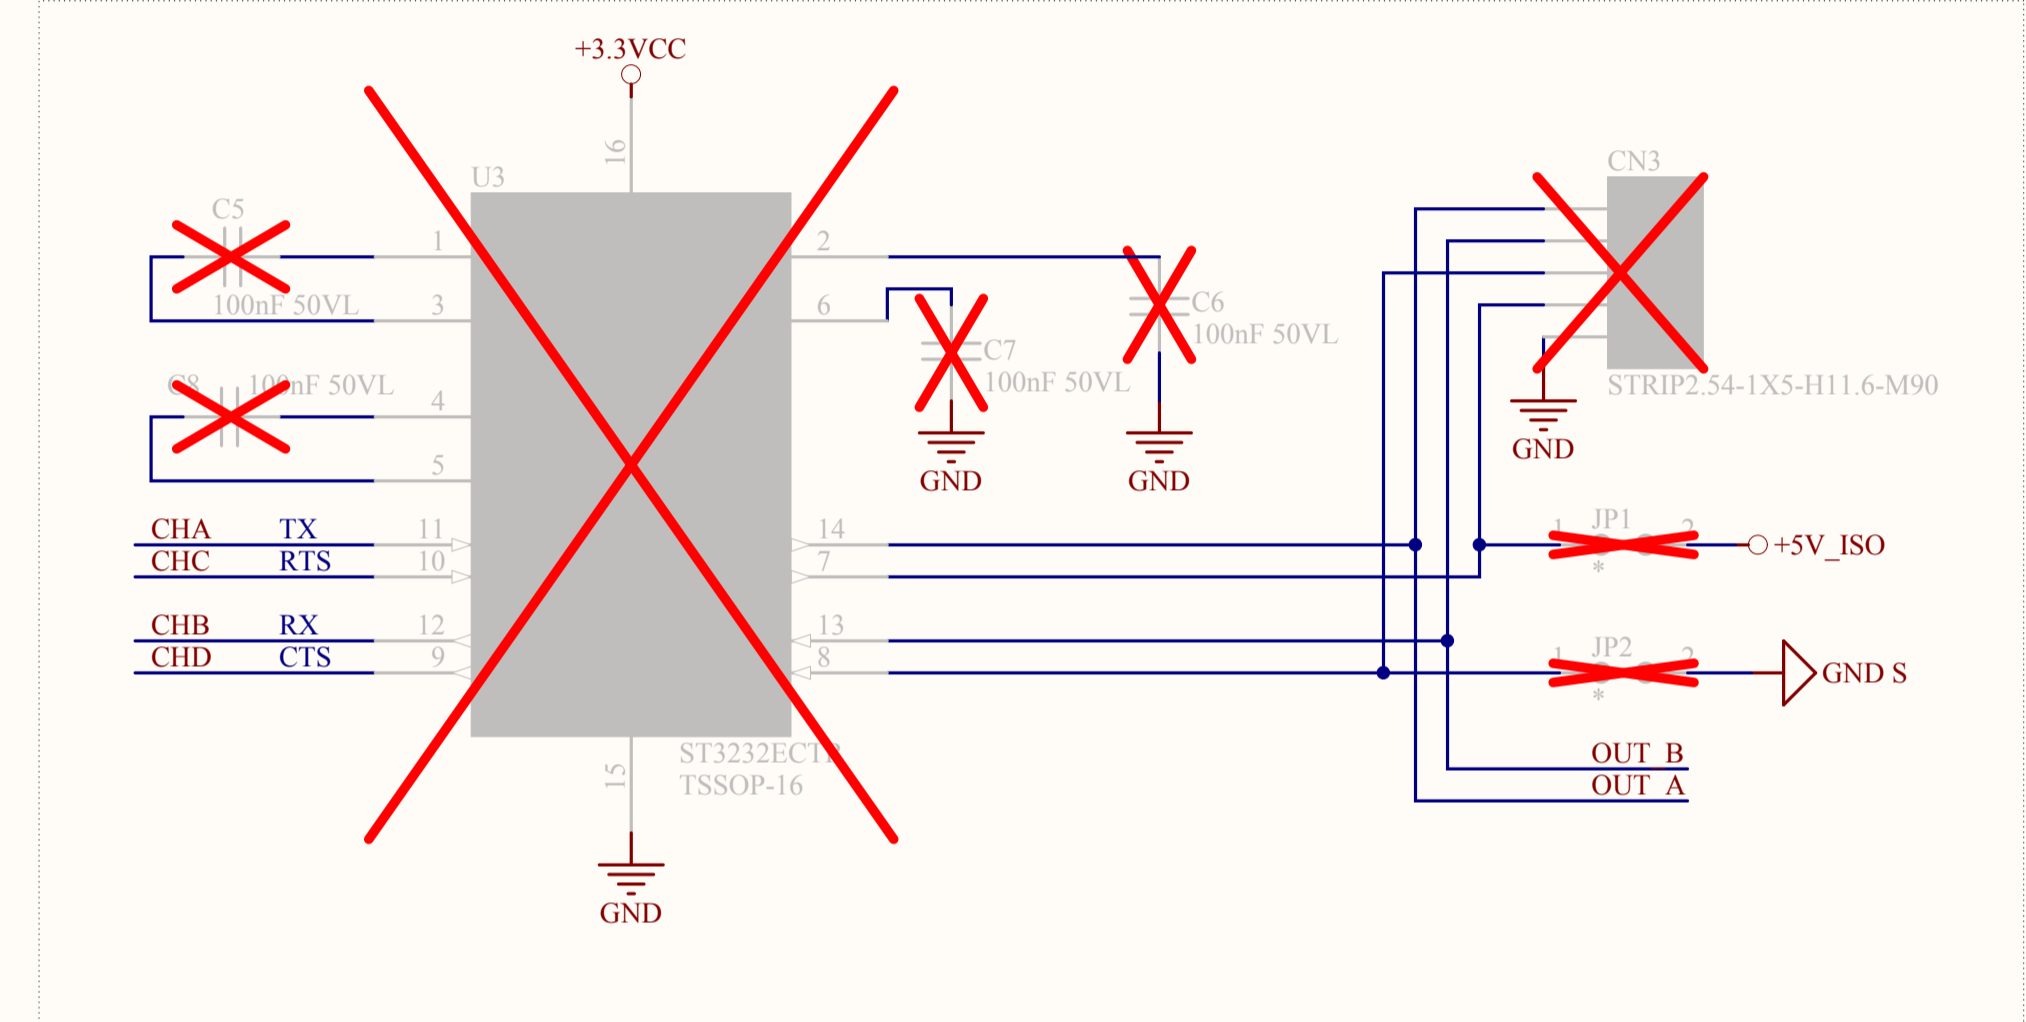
+3.3VCC

16

U3

C5

1

100nF 50VL

3

C8 100nF 50VL

4

5

CHA TX 11

CHC RTS 10

CHB RX 12

CHD CTS 9

2

6

C7

100nF 50VL

C6

100nF 50VL

GND

GND

14

7

13

8

15

ST3232ECTR

TSSOP-16

GND

CN3

STRIP2.54-1X5-H11.6-M90

GND

1 JP1 2

*

+5V_ISO

1 JP2 2

*

GND S

OUT_B

OUT_A